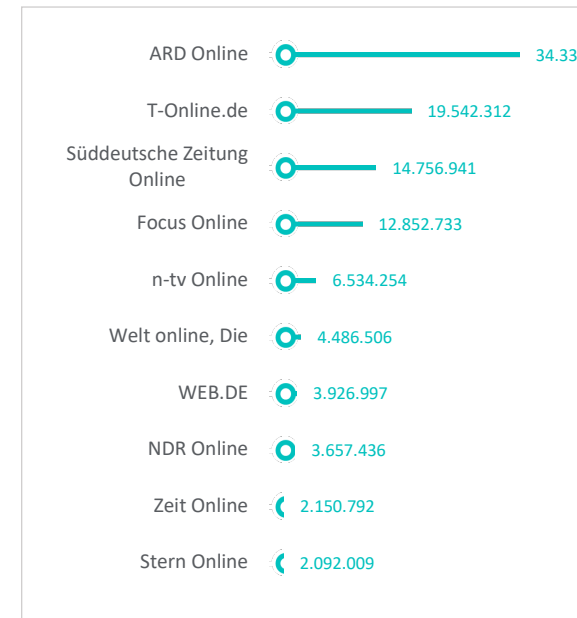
| | |
|---|---|
| ARD Online | 34.33 |
| T-Online.de | 19.542.312 |
| Süddeutsche Zeitung Online | 14.756.941 |
| Focus Online | 12.852.733 |
| n-tv Online | 6.534.254 |
| Welt online, Die | 4.486.506 |
| WEB.DE | 3.926.997 |
| NDR Online | 3.657.436 |
| Zeit Online | 2.150.792 |
| Stern Online | 2.092.009 |